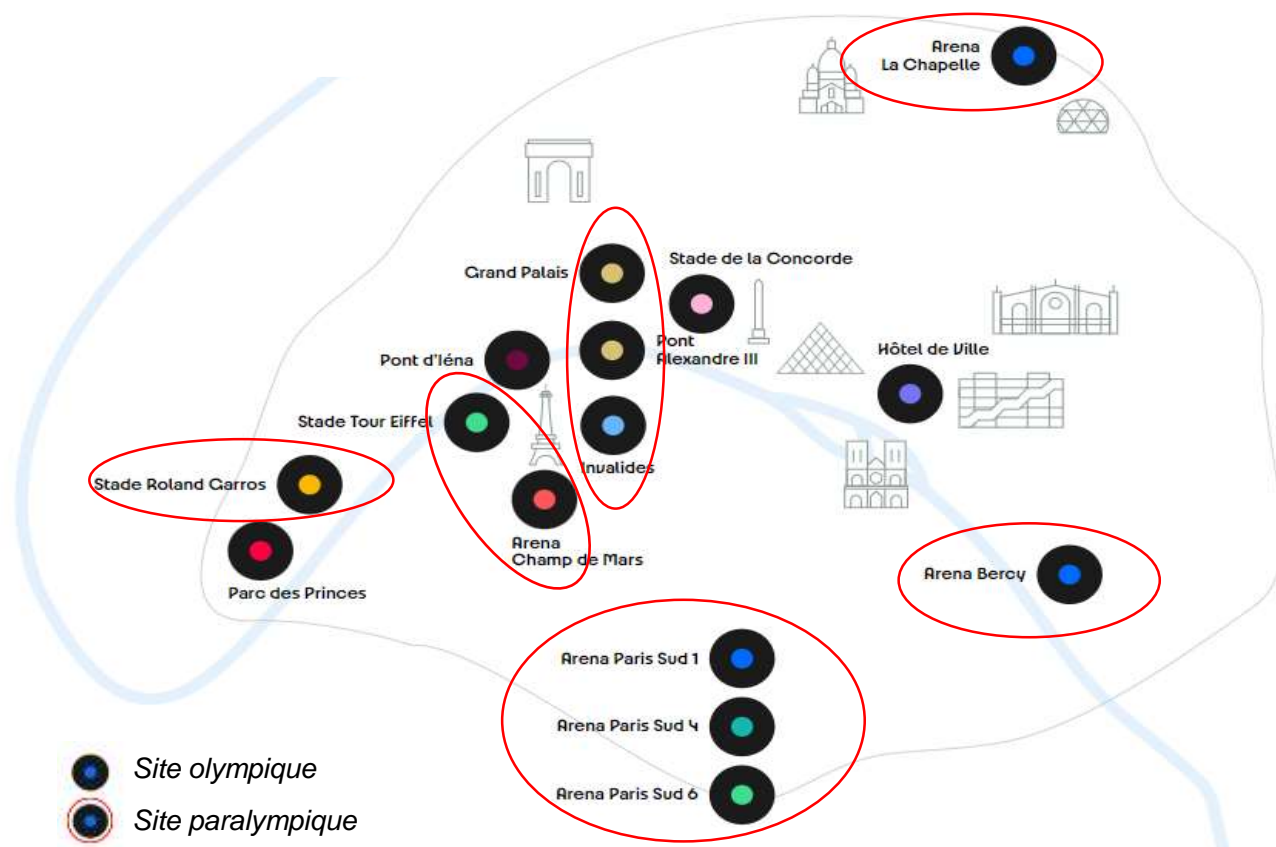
Arena La Chapelle

Grand Palais

Stade de la Concorde

Pont Alexandre III

Pont d'Iéna

Hôtel de Ville

Stade Tour Eiffel

Invalides

Stade Roland Garros

Arena Champ de Mars

Parc des Princes

Arena Bercy

Arena Paris Sud 1

Arena Paris Sud 4

Arena Paris Sud 6

Site olympique

Site paralympique